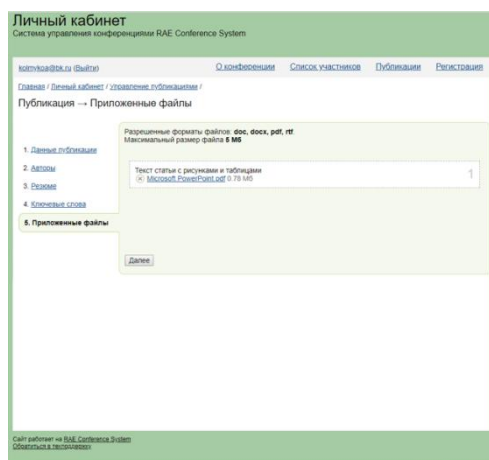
Личный кабинет
Система управления конференциями RAE Conference System

kolmykoa@bk.ru (Выйти)

О конференции Список участников Публикации Регистрация

Главная / Личный кабинет / Управление публикациями /

Публикация → Приложенные файлы

1. Данные публикации
2. Авторы
3. Резюме
4. Ключевые слова
5. Приложенные файлы

Разрешенные форматы файлов: doc, docx, pdf, rtf.
Максимальный размер файла 5 Мб

Текст статьи с рисунками и таблицами
Microsoft PowerPoint.pdf 0.78 Мб

1

Далее

Сайт работает на RAE Conference System
Обратиться в техподдержку